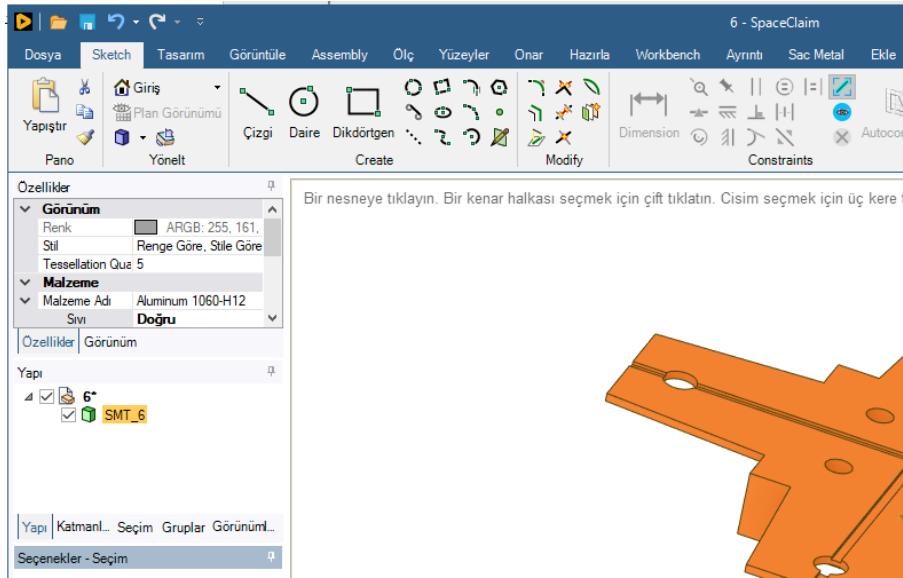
6 - SpaceClaim

Dosya Sketch Tasarım Görüntüle Assembly Ölç Yüzeyler Onar Hazırla Workbench Ayrıntı Sac Metal Ekle

Yapıştır
Pano

Giriş
Plan Görünümü
Yönelt

Çizgi Daire Dikdörtgen
Create

Modify

Dimension
Constraints
Autoco

Özellikler

| | |
|---|---|
| Görünüm | |
| Renk | ARGB: 255, 161, |
| Stil | Renge Göre, Stile Göre |
| Tessellation Qua | 5 |
| Malzeme | |
| Malzeme Adı | Aluminum 1060-H12 |
| Sıvı | Doğru |

Özellikler Görünüm

Yapı

6*
SMT_6

Yapı Katmanl... Seçim Gruplar Görünüml...

Seçenekler - Seçim

Bir nesneye tıklayın. Bir kenar halkası seçmek için çift tıklatın. Cisim seçmek için üç kere t